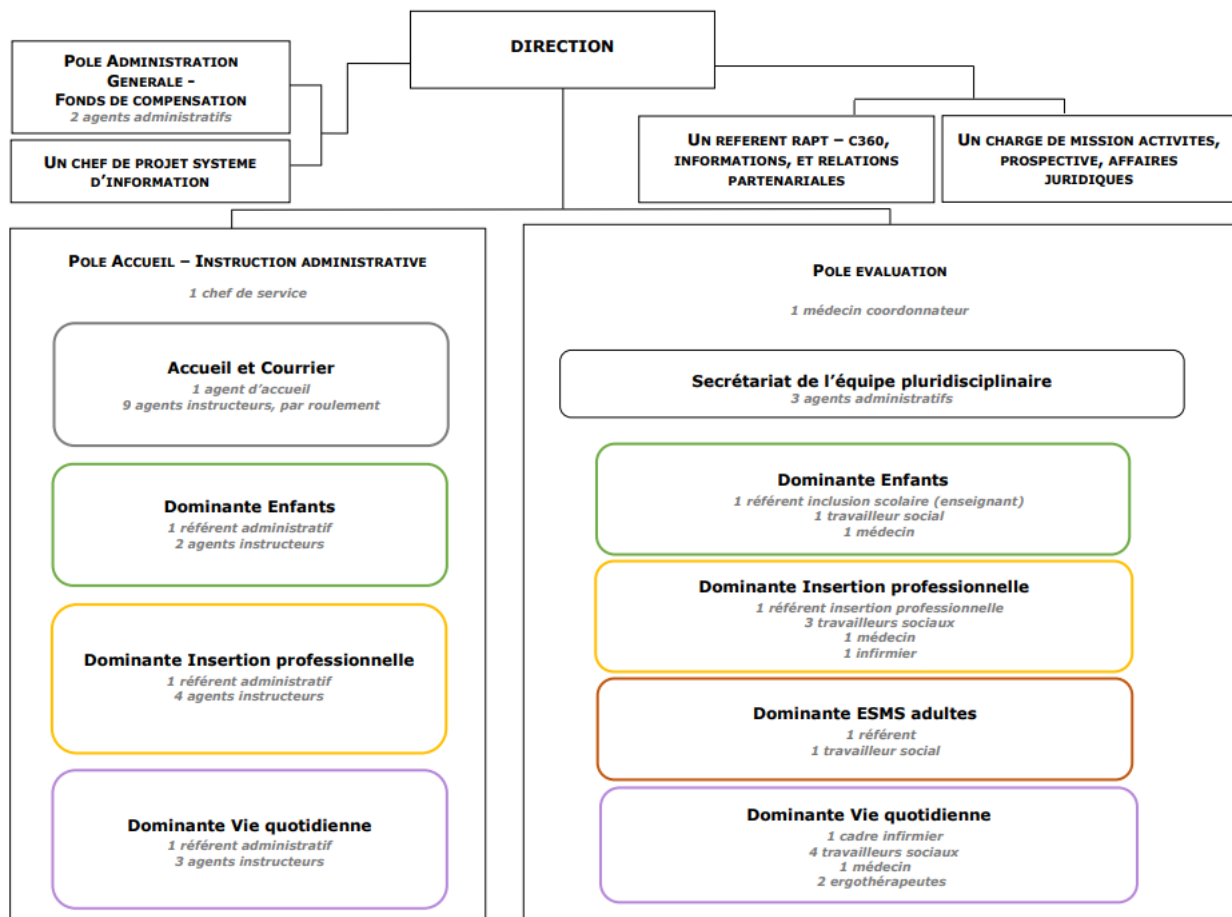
DIRECTION

POLE ADMINISTRATION GENERALE - FONDS DE COMPENSATION
2 agents administratifs

UN CHEF DE PROJET SYSTEME D'INFORMATION

UN REFERENT RAPT – C360, INFORMATIONS, ET RELATIONS PARTENARIALES

UN CHARGE DE MISSION ACTIVITES, PROSPECTIVE, AFFAIRES JURIDIQUES

POLE ACCUEIL – INSTRUCTION ADMINISTRATIVE
1 chef de service

Accueil et Courrier
1 agent d'accueil
9 agents instructeurs, par roulement

Dominante Enfants
1 référent administratif
2 agents instructeurs

Dominante Insertion professionnelle
1 référent administratif
4 agents instructeurs

Dominante Vie quotidienne
1 référent administratif
3 agents instructeurs

POLE EVALUATION
1 médecin coordonnateur

Secrétariat de l'équipe pluridisciplinaire
3 agents administratifs

Dominante Enfants
1 référent inclusion scolaire (enseignant)
1 travailleur social
1 médecin

Dominante Insertion professionnelle
1 référent insertion professionnelle
3 travailleurs sociaux
1 médecin
1 infirmier

Dominante ESMS adultes
1 référent
1 travailleur social

Dominante Vie quotidienne
1 cadre infirmier
4 travailleurs sociaux
1 médecin
2 ergothérapeutes